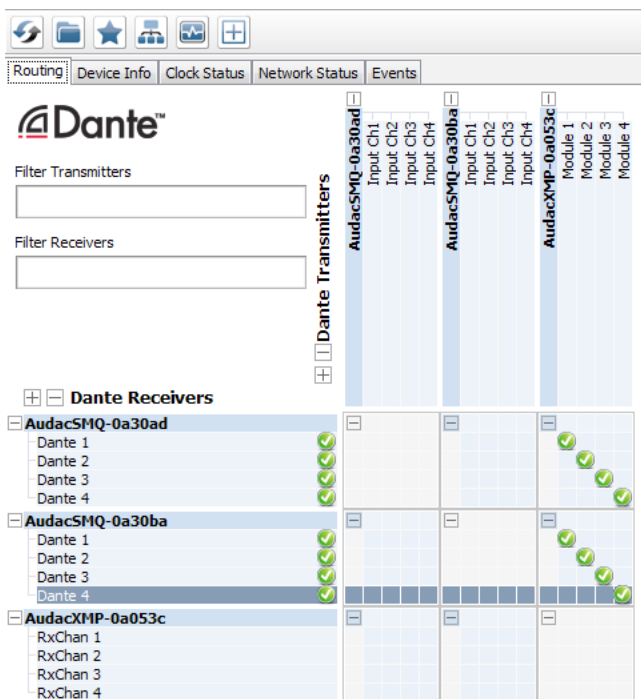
Routing | Device Info | Clock Status | Network Status | Events

Dante™

Filter Transmitters

Filter Receivers

Dante Transmitters

AudacSMQ-0a30ad
Input Ch1
Input Ch2
Input Ch3
Input Ch4

AudacSMQ-0a30ba
Input Ch1
Input Ch2
Input Ch3
Input Ch4

AudacXMP-0a053c
Module 1
Module 2
Module 3
Module 4

Dante Receivers

AudacSMQ-0a30ad
Dante 1
Dante 2
Dante 3
Dante 4

AudacSMQ-0a30ba
Dante 1
Dante 2
Dante 3
Dante 4

AudacXMP-0a053c
RxChan 1
RxChan 2
RxChan 3
RxChan 4